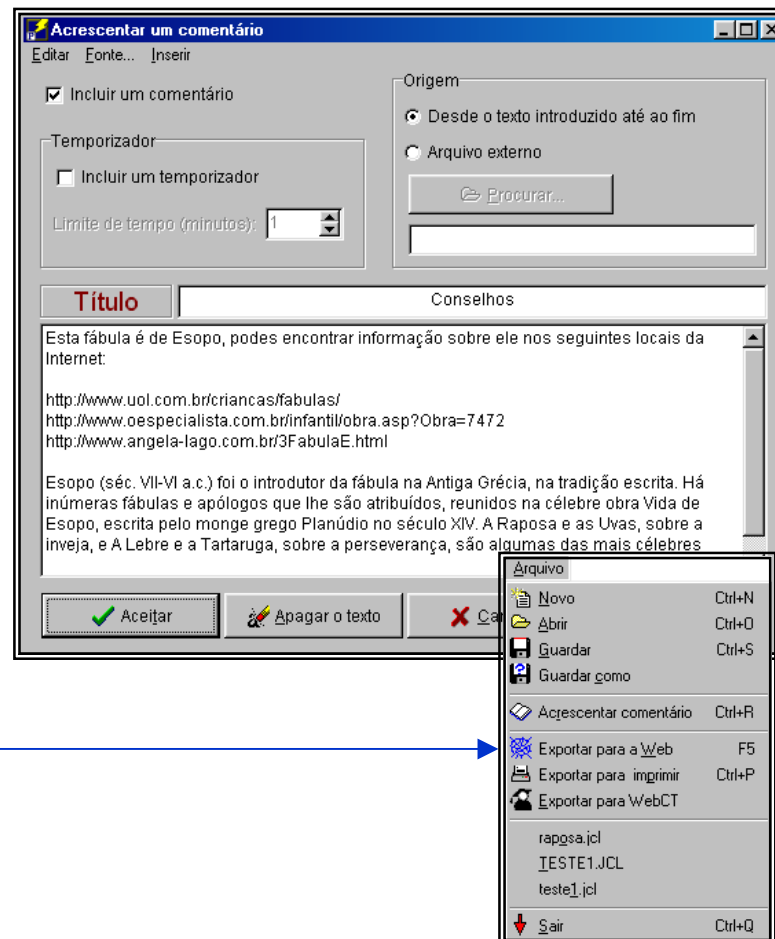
Acrescentar um comentário

Editar Fonte... Inserir

Incluir um comentário

Origem

Desde o texto introduzido até ao fim

Arquivo externo

Procurar...

Temporizador

Incluir um temporizador

Limite de tempo (minutos): 1

Título

Conselhos

Esta fábula é de Esopo, podes encontrar informação sobre ele nos seguintes locais da Internet:

http://www.uol.com.br/criancas/fabulas/
http://www.oespecialista.com.br/infantil/obra.asp?Obra=7472
http://www.angela-lago.com.br/3FabulaE.html

Esopo (séc. VII-VI a.c.) foi o introdutor da fábula na Antiga Grécia, na tradição escrita. Há inúmeras fábulas e apólogos que lhe são atribuídos, reunidos na célebre obra Vida de Esopo, escrita pelo monge grego Planúdio no século XIV. A Raposa e as Uvas, sobre a inveja, e A Lebre e a Tartaruga, sobre a perseverança, são algumas das mais célebres

Aceitar

Apagar o texto

Ca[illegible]

Arquivo

Novo Ctrl+N
Abrir Ctrl+O
Guardar Ctrl+S
Guardar como
Acrescentar comentário Ctrl+R
Exportar para a Web F5
Exportar para imprimir Ctrl+P
Exportar para WebCT
raposa.jcl
TESTE1.JCL
teste1.jcl
Sair Ctrl+Q